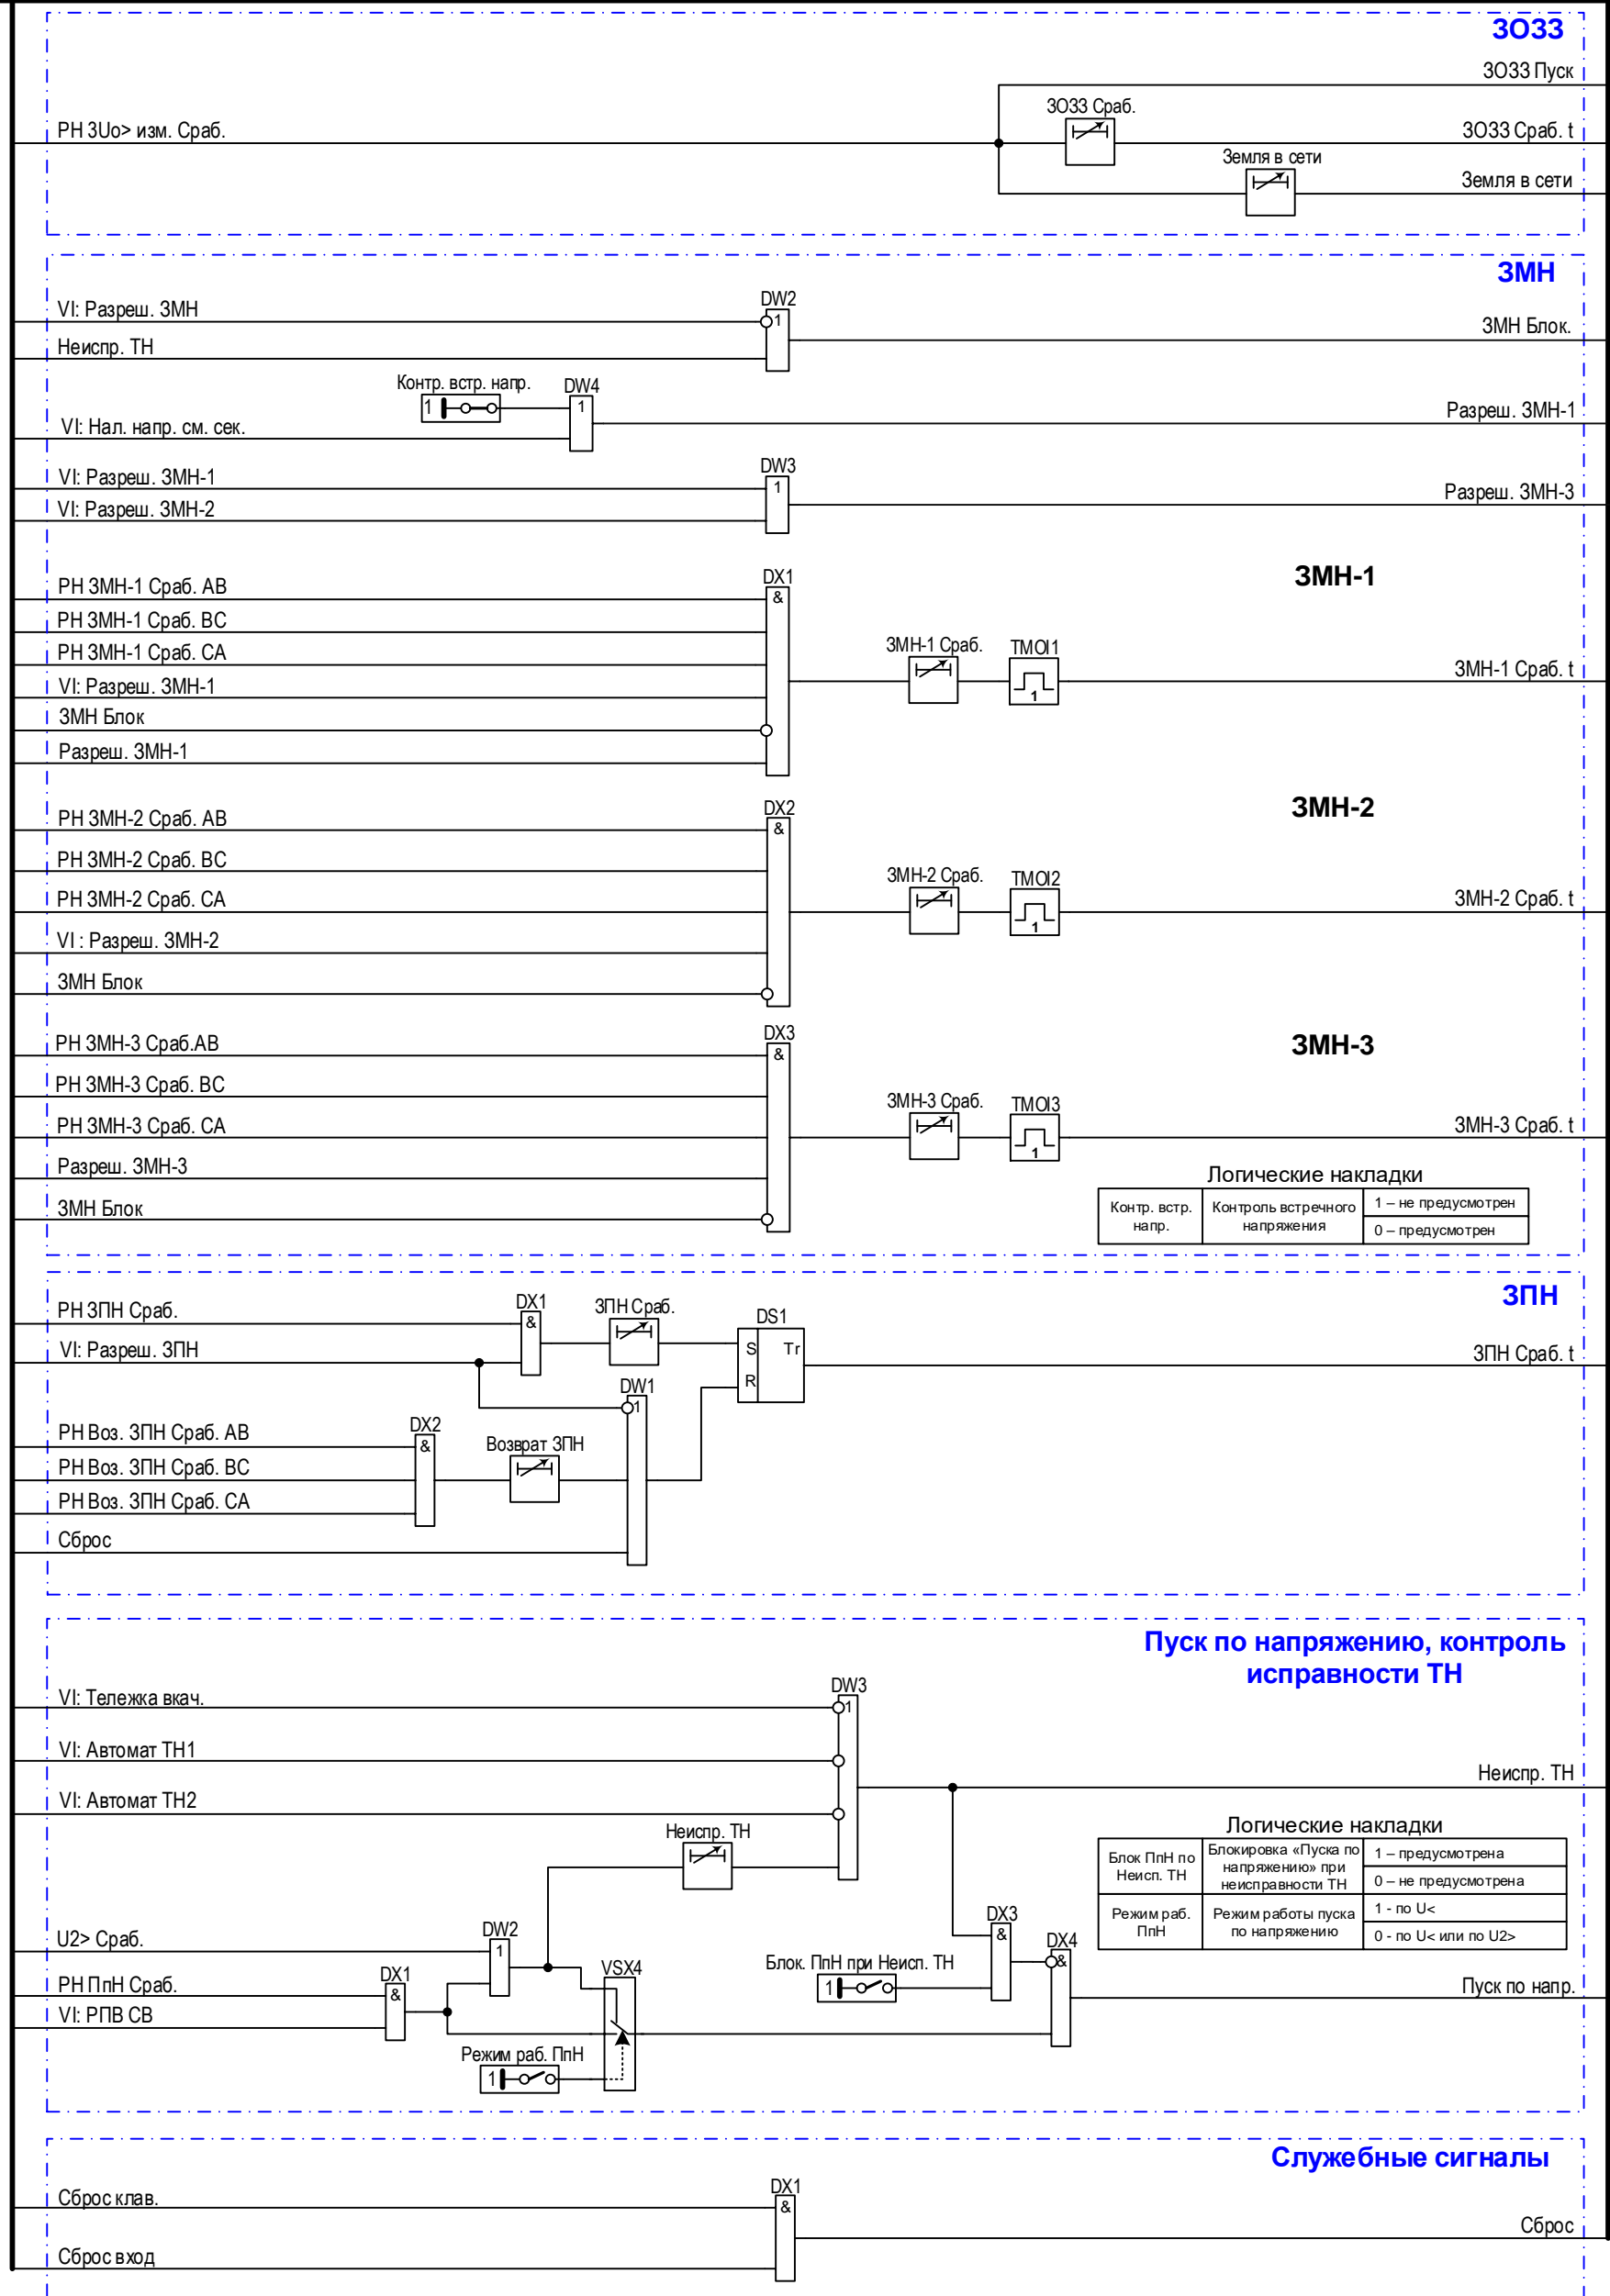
ЗОЗЗ
ЗОЗЗ Пуск
РН 3Uo> изм. Сраб.
ЗОЗЗ Сраб.
ЗОЗЗ Сраб. t
Земля в сети
Земля в сети

ЗМН
VI: Разреш. ЗМН
DW2
1
Неиспр. ТН
ЗМН Блок.
Контр. встр. напр.
DW4
1
1
Разреш. ЗМН-1
VI: Нал. напр. см. сек.
DW3
1
VI: Разреш. ЗМН-1
Разреш. ЗМН-3
VI: Разреш. ЗМН-2

ЗМН-1
DX1
&
РН ЗМН-1 Сраб. АВ
РН ЗМН-1 Сраб. ВС
РН ЗМН-1 Сраб. СА
ЗМН-1 Сраб.
TMOI1
1
ЗМН-1 Сраб. t
VI: Разреш. ЗМН-1
ЗМН Блок
Разреш. ЗМН-1

ЗМН-2
DX2
&
РН ЗМН-2 Сраб. АВ
РН ЗМН-2 Сраб. ВС
ЗМН-2 Сраб.
TMOI2
1
РН ЗМН-2 Сраб. СА
ЗМН-2 Сраб. t
VI : Разреш. ЗМН-2
ЗМН Блок

ЗМН-3
DX3
&
РН ЗМН-3 Сраб.АВ
РН ЗМН-3 Сраб. ВС
ЗМН-3 Сраб.
TMOI3
1
РН ЗМН-3 Сраб. СА
ЗМН-3 Сраб. t
Разреш. ЗМН-3
ЗМН Блок

Логические накладки
| Контр. встр. напр. | Контроль встречного напряжения | 1 – не предусмотрен |
|---|---|---|
| | | 0 – предусмотрен |

ЗПН
РН ЗПН Сраб.
DX1
&
ЗПН Сраб.
DS1
S
Tr
R
VI: Разреш. ЗПН
ЗПН Сраб. t
DW1
1
DX2
&
РН Воз. ЗПН Сраб. АВ
Возврат ЗПН
РН Воз. ЗПН Сраб. ВС
РН Воз. ЗПН Сраб. СА
Сброс

Пуск по напряжению, контроль исправности ТН
DW3
1
VI: Тележка вкач.
VI: Автомат ТН1
Неиспр. ТН
VI: Автомат ТН2
Неиспр. ТН
Логические накладки
| Блок ПпН по Неисп. ТН | Блокировка «Пуска по напряжению» при неисправности ТН | 1 – предусмотрена |
|---|---|---|
| | | 0 – не предусмотрена |
| Режим раб. ПпН | Режим работы пуска по напряжению | 1 - по U< |
| | | 0 - по U< или по U2> |

DW2
1
U2> Сраб.
DX3
&
DX4
&
DX1
&
VSX4
Блок. ПпН при Неисп. ТН
1
РН ПпН Сраб.
Пуск по напр.
VI: РПВ СВ
Режим раб. ПпН
1

Служебные сигналы
DX1
&
Сброс клав.
Сброс
Сброс вход